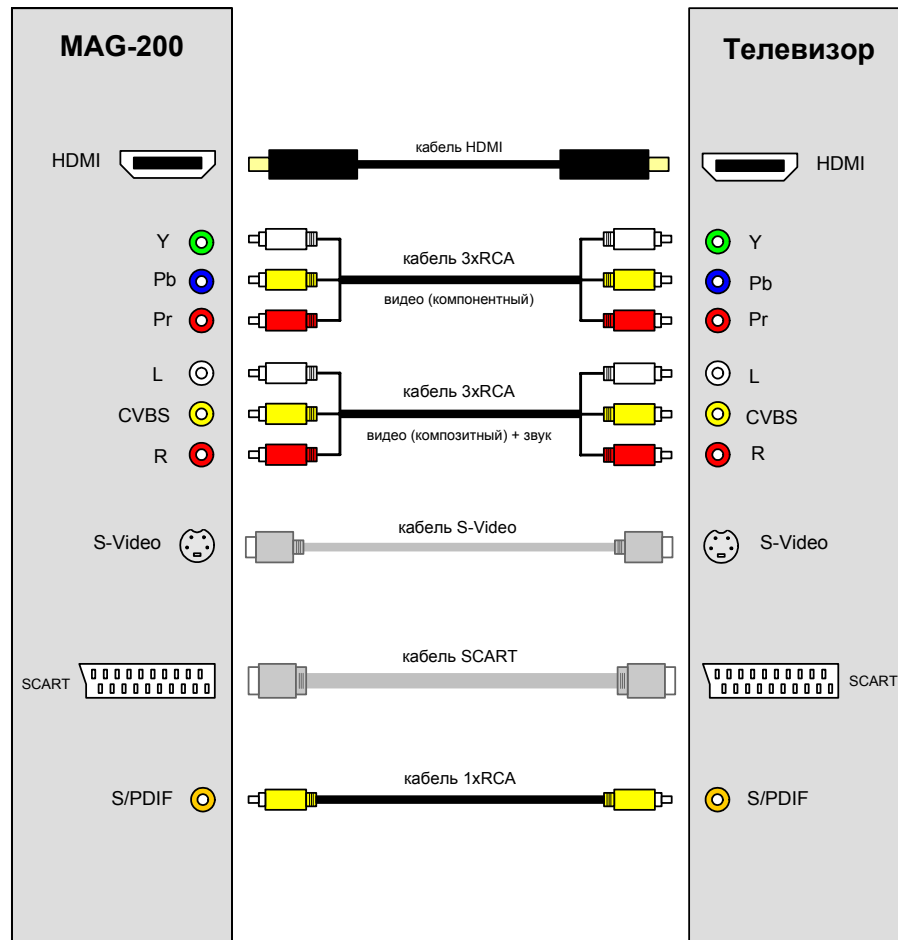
MAG-200

Телевизор

HDMI

кабель HDMI

HDMI

Y
Pb
Pr

кабель 3xRCA
видео (компонентный)

Y
Pb
Pr

L
CVBS
R

кабель 3xRCA
видео (композитный) + звук

L
CVBS
R

S-Video

кабель S-Video

S-Video

SCART

кабель SCART

SCART

S/PDIF

кабель 1xRCA

S/PDIF